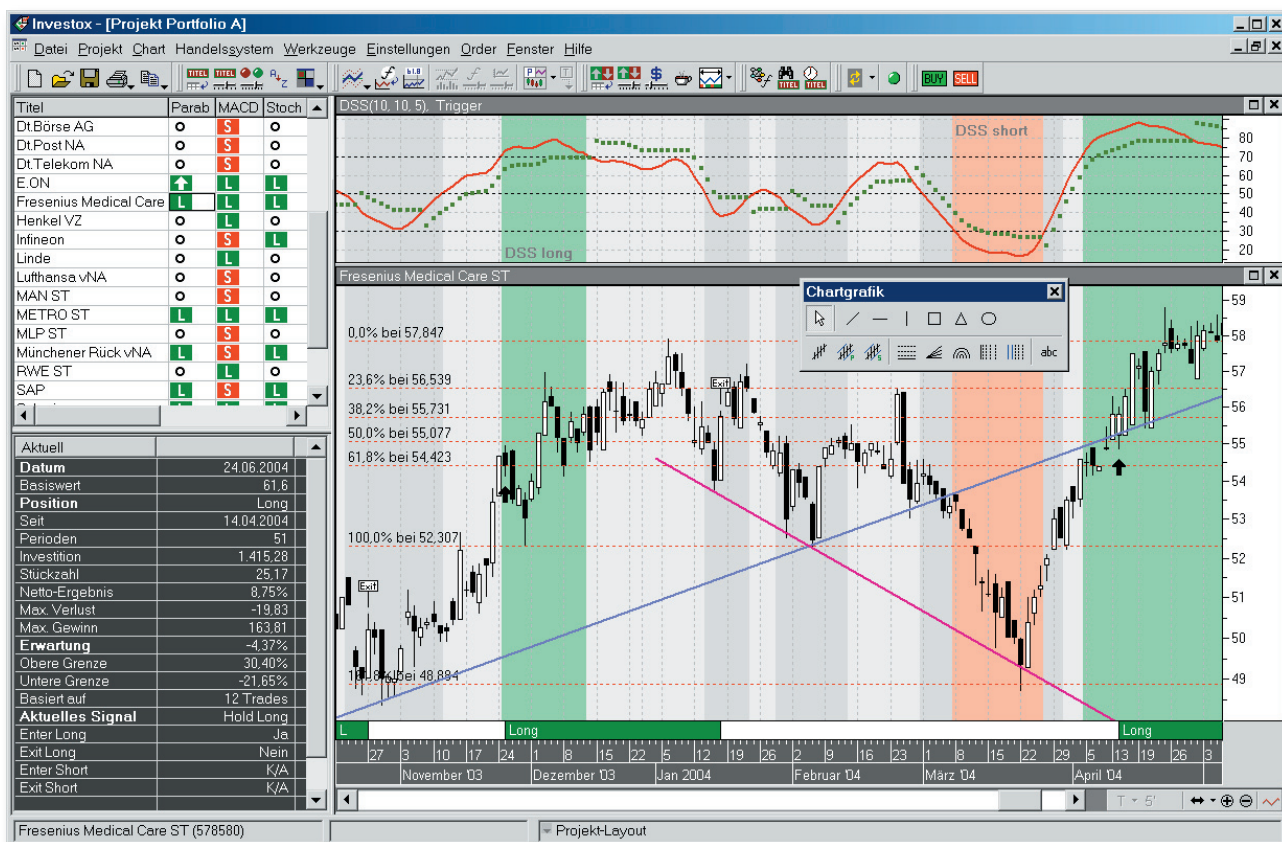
Investox - [Projekt Portfolio A]

Datei Projekt Chart Handelssystem Werkzeuge Einstellungen Order Fenster Hilfe

BUY SELL

| Titel | Parab | MACD | Stoch |
|---|---|---|---|
| Dt.Börse AG | o | S | o |
| Dt.Post NA | o | S | o |
| Dt.Telekom NA | o | S | o |
| E.ON | | L | L |
| Fresenius Medical Care | L | | L |
| Henkel VZ | o | L | o |
| Infineon | o | S | L |
| Linde | o | L | o |
| Lufthansa vNA | o | S | o |
| MAN ST | o | S | o |
| METRO ST | L | L | L |
| MLP ST | o | S | o |
| Münchener Rück vNA | L | S | L |
| RWE ST | o | L | o |
| SAP | L | L | L |

| Aktuell | |
|---|---|
| Datum | 24.06.2004 |
| Basiswert | 61,6 |
| Position | Long |
| Seit | 14.04.2004 |
| Perioden | 51 |
| Investition | 1.415,28 |
| Stückzahl | 25,17 |
| Netto-Ergebnis | 8,75% |
| Max. Verlust | -19,83 |
| Max. Gewinn | 163,81 |
| Erwartung | -4,37% |
| Obere Grenze | 30,40% |
| Untere Grenze | -21,65% |
| Basiert auf | 12 Trades |
| Aktuelles Signal | Hold Long |
| Enter Long | Ja |
| Exit Long | Nein |
| Enter Short | K/A |
| Exit Short | K/A |

DSS(10, 10, 5), Trigger
DSS short
DSS long
80 70 60 50 40 30 20

Fresenius Medical Care ST
Chartgrafik
abc
0,0% bei 57,847
23,6% bei 56,539
38,2% bei 55,731
50,0% bei 55,077
61,8% bei 54,423
100,0% bei 52,307
161,8% bei 48,884
Exit
Exit
59 58 57 56 55 54 53 52 51 50 49
L Long Long
27 3 10 17 24 1 8 15 22 5 12 19 26 2 9 16 23 1 8 15 22 29 5 13 19 26 3
November 03 Dezember 03 Jan 2004 Februar 04 März 04 April 04

Fresenius Medical Care ST (578580)
Projekt-Layout